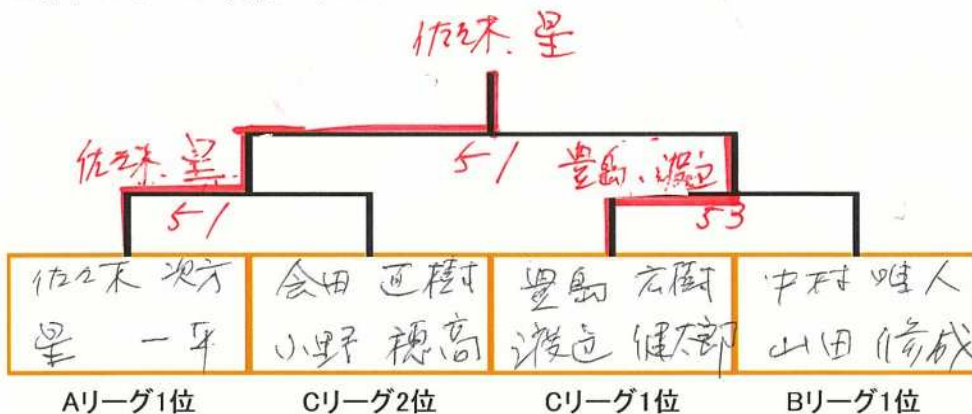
佐々木.星

佐々木.星

5-1

5-1

豊島.渡辺

5-3

| 佐々木 洸介 / 星 一平 | 会田 直樹 / 小野 穂高 | 豊島 広樹 / 渡辺 健太郎 | 中村 唯人 / 山田 修成 |
|---|---|---|---|
| Aリーグ1位 | Cリーグ2位 | Cリーグ1位 | Bリーグ1位 |